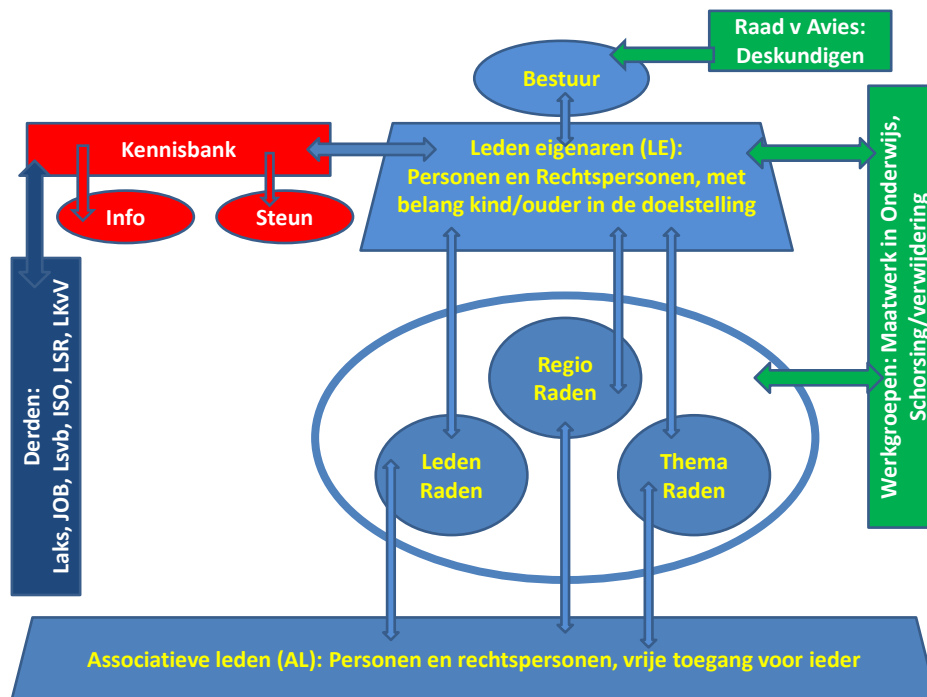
Raad v Avies: Deskundigen

Bestuur

Kennisbank

Info

Steun

Leden eigenaren (LE): Personen en Rechtspersonen, met belang kind/ouder in de doelstelling

Werkgroepen: Maatwerk in Onderwijs, Schorsing/verwijdering

Derden: Laks, JOB, Lsvb, ISO, LSR, LKvV

Regio Raden

Leden Raden

Thema Raden

Associatieve leden (AL): Personen en rechtspersonen, vrije toegang voor ieder